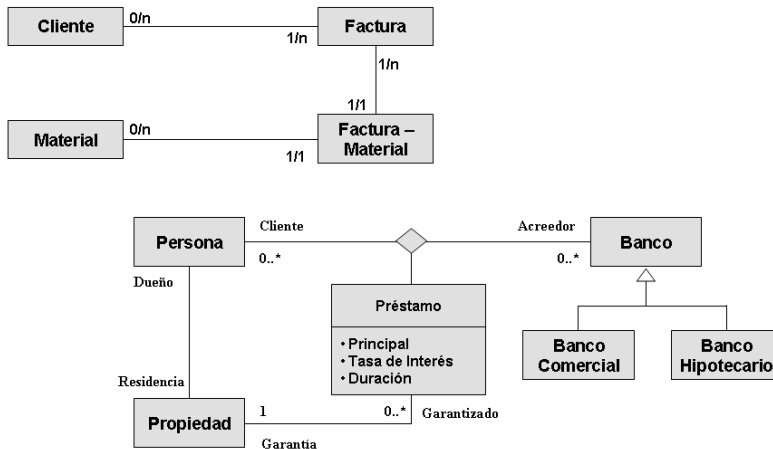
Cliente

0/n

1/n

Factura

1/n

1/1

Material

0/n

1/1

Factura – Material

Persona

Cliente

0..*

Acreedor

0..*

Banco

Dueño

Préstamo

• Principal
• Tasa de Interés
• Duración

Banco Comercial

Banco Hipotecario

Residencia

Propiedad

1

0..*

Garantizado

Garantia